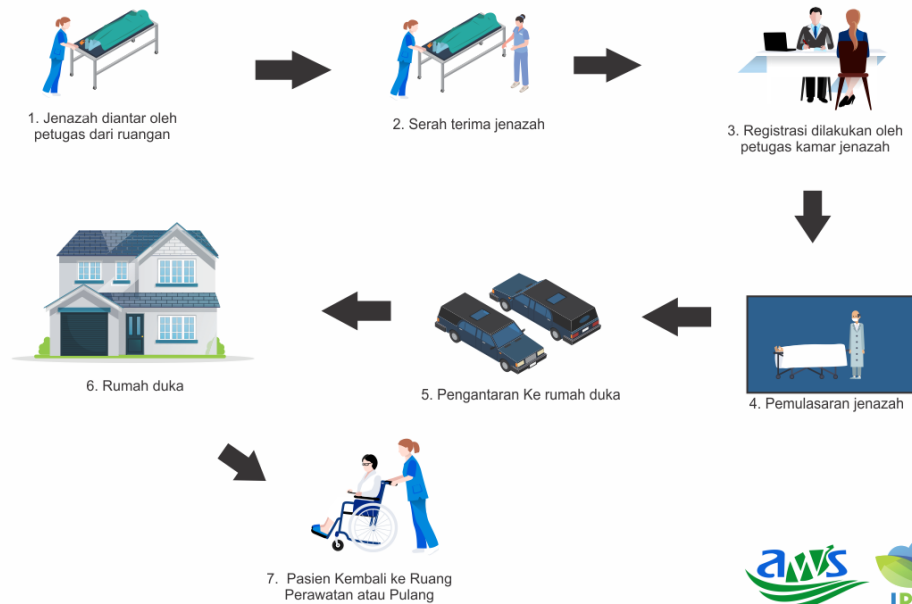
1. Jenazah diantar oleh petugas dari ruangan

2. Serah terima jenazah

3. Registrasi dilakukan oleh petugas kamar jenazah

4. Pemulasaran jenazah

5. Pengantaran Ke rumah duka

6. Rumah duka

7. Pasien Kembali ke Ruang Perawatan atau Pulang

aws

ID